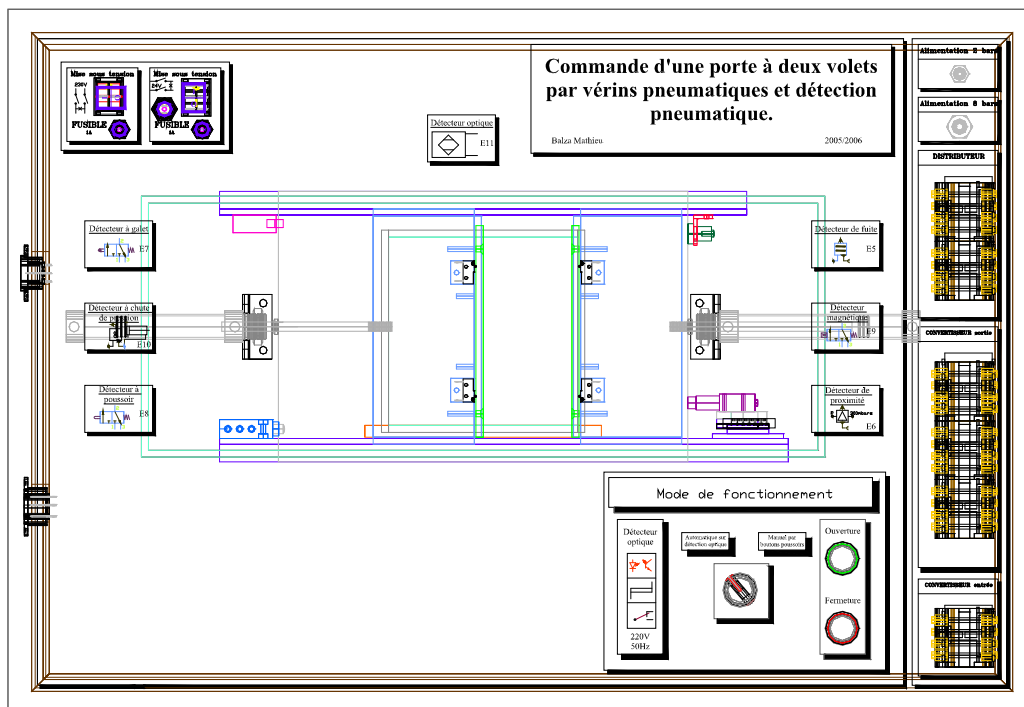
Mise sous tension
230V
FUSIBLE
1A

Mise sous tension
24V
FUSIBLE
1A

Détecteur optique
E11

Commande d'une porte à deux volets par vérins pneumatiques et détection pneumatique.

Balza Mathieu

2005/2006

Alimentation 2 bars

Alimentation 6 bars

DISTRIBUTEUR

Détecteur à galet
E7

Détecteur à chute de pression
E10

Détecteur à poussoir
E8

Détecteur de fuite
E5

Détecteur magnétique
E9

Détecteur de proximité
E6

CONVERTISSEUR sortie

Mode de fonctionnement

Détecteur optique

220V
50Hz

Automatique sur détection optique

Manuel par boutons poussoirs

Ouverture

Fermeture

CONVERTISSEUR entrée